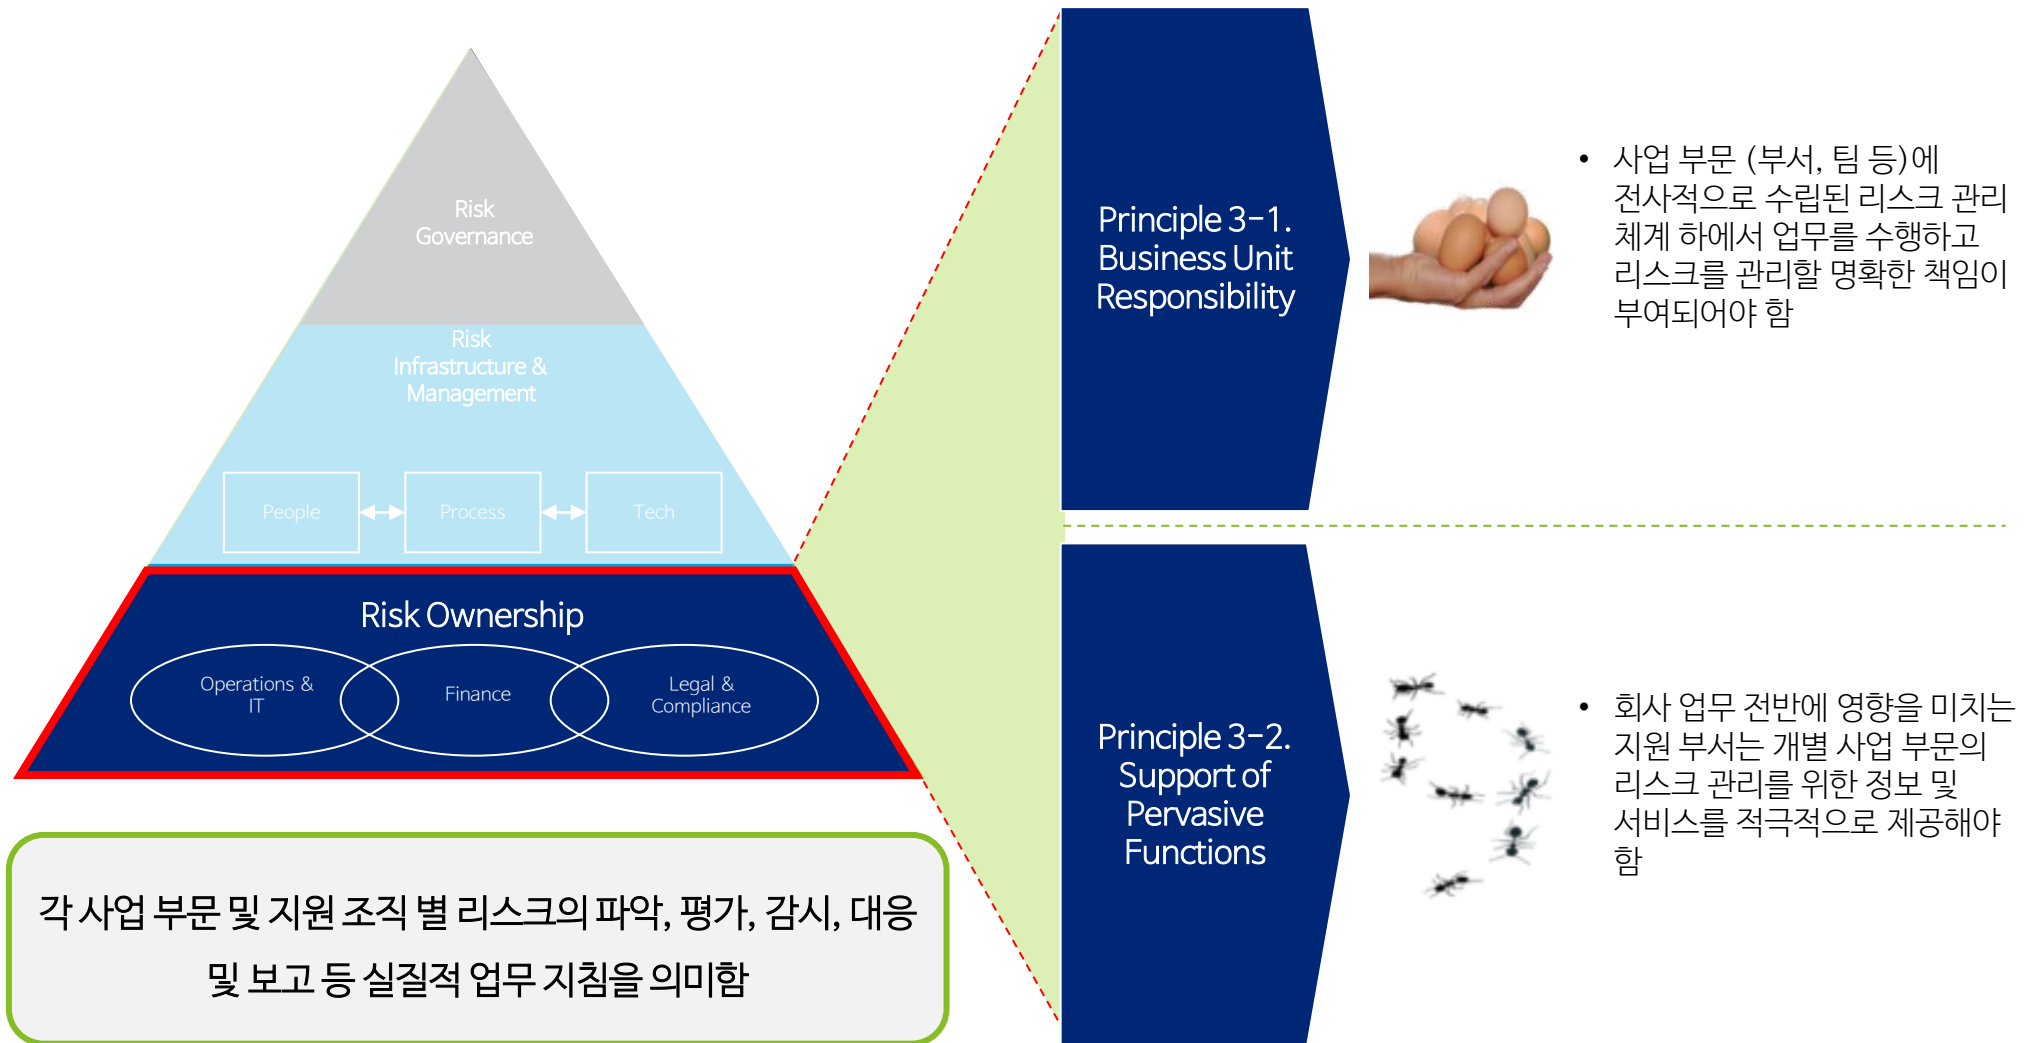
Risk Governance

Risk Infrastructure & Management

People

Process

Tech

Risk Ownership

Operations & IT

Finance

Legal & Compliance

각 사업 부문 및 지원 조직 별 리스크의 파악, 평가, 감시, 대응 및 보고 등 실질적 업무 지침을 의미함

Principle 3-1. Business Unit Responsibility

• 사업 부문 (부서, 팀 등)에 전사적으로 수립된 리스크 관리 체계 하에서 업무를 수행하고 리스크를 관리할 명확한 책임이 부여되어야 함

Principle 3-2. Support of Pervasive Functions

• 회사 업무 전반에 영향을 미치는 지원 부서는 개별 사업 부문의 리스크 관리를 위한 정보 및 서비스를 적극적으로 제공해야 함